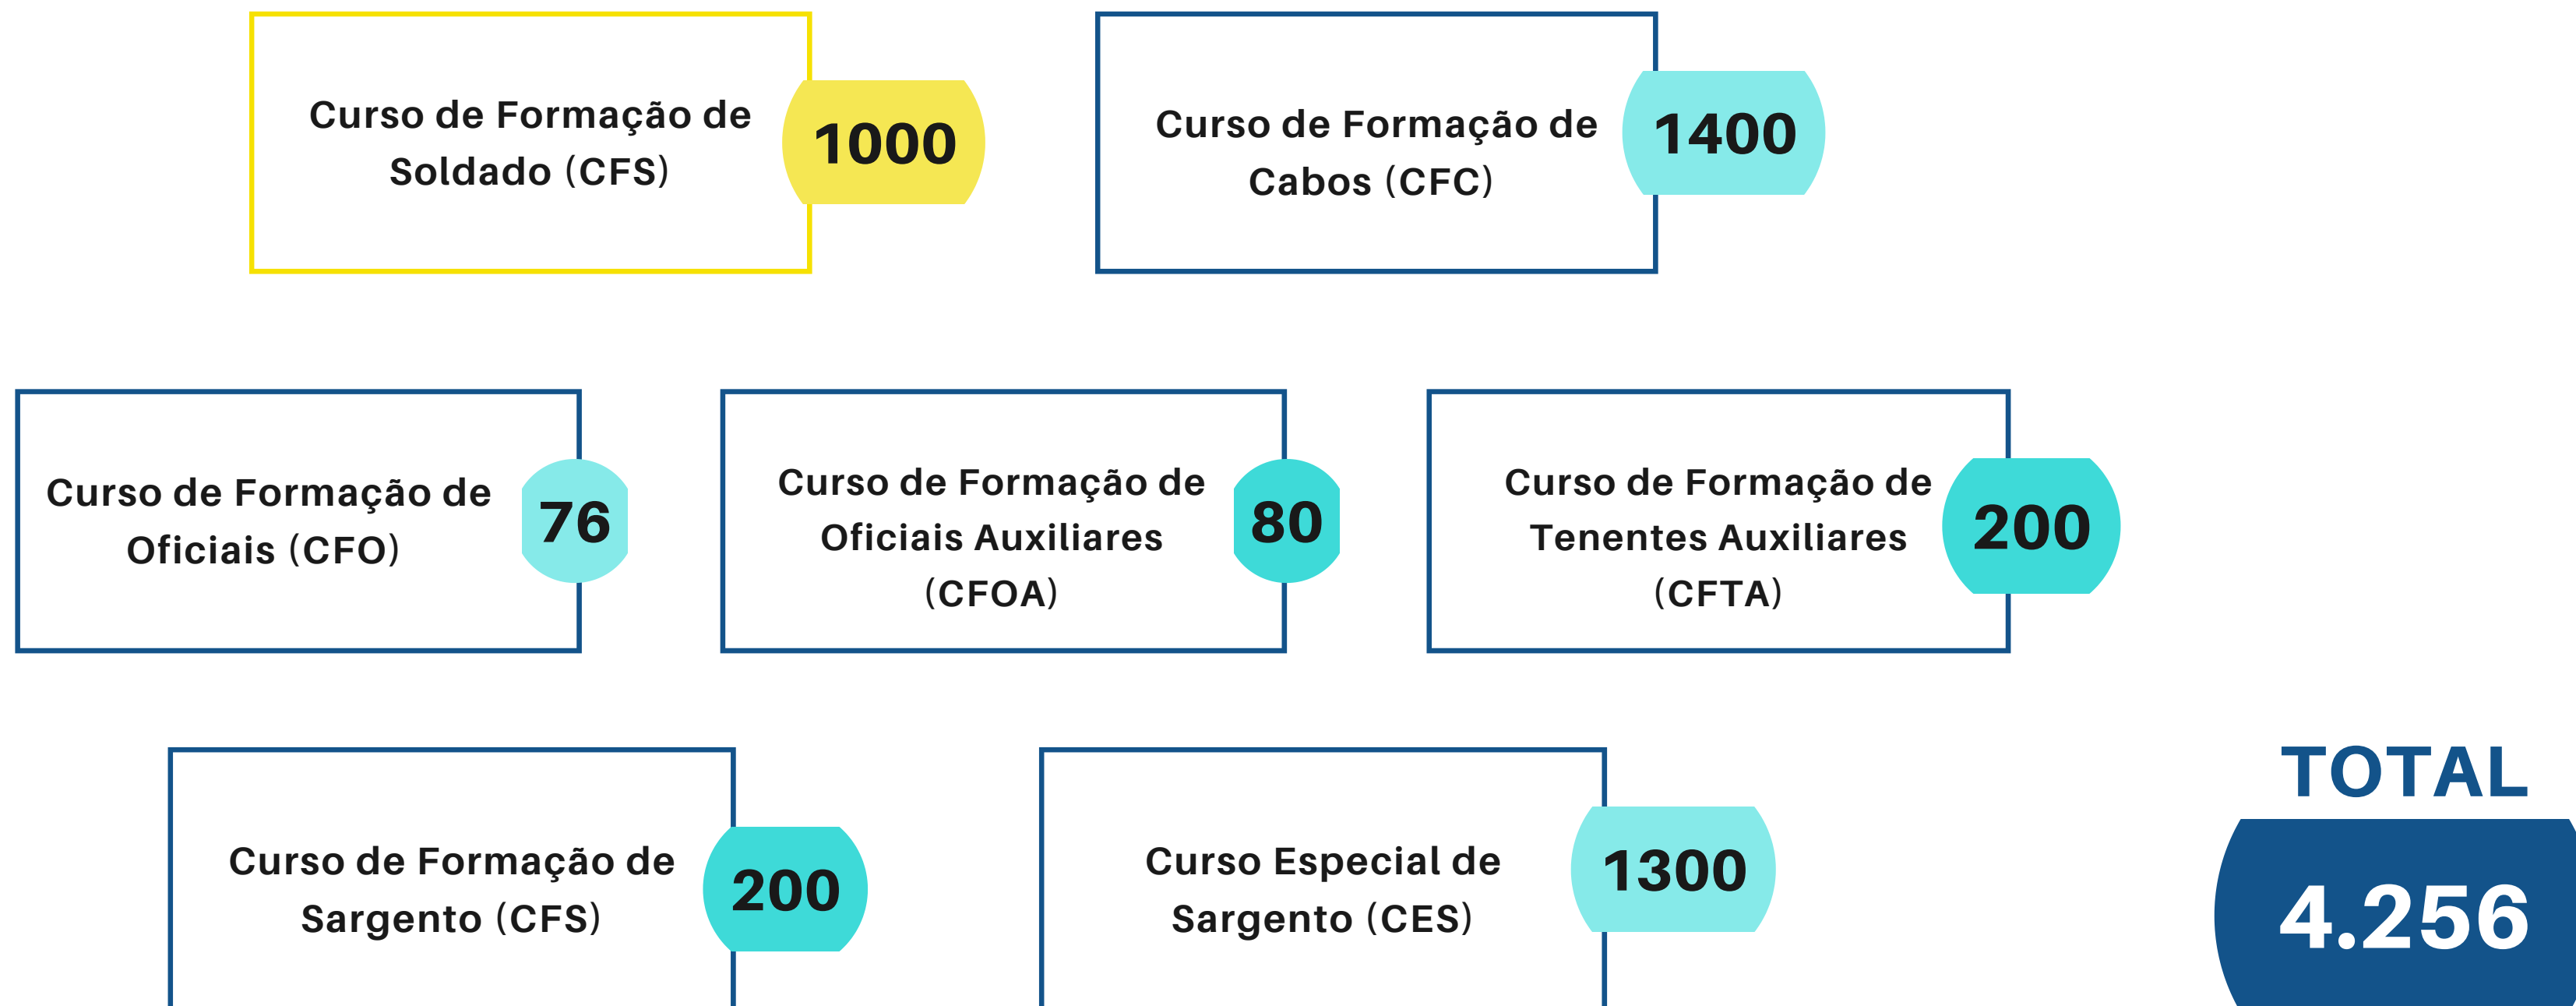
Curso de Formação de Soldado (CFS)
1000

Curso de Formação de Cabos (CFC)
1400

Curso de Formação de Oficiais (CFO)
76

Curso de Formação de Oficiais Auxiliares (CFOA)
80

Curso de Formação de Tenentes Auxiliares (CFTA)
200

Curso de Formação de Sargento (CFS)
200

Curso Especial de Sargento (CES)
1300

TOTAL
4.256